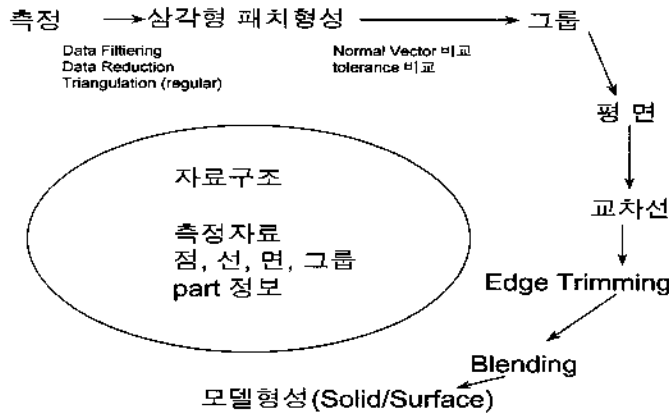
측정 → 삼각형 패치형성 → 그룹

Data Filtiering
Data Reduction
Triangulation (regular)

Normal Vector 비교
tolerance 비교

평 면

교차선

Edge Trimming

Blending

모델형성(Solid/Surface)

자료구조

측정자료
점, 선, 면, 그룹
part 정보